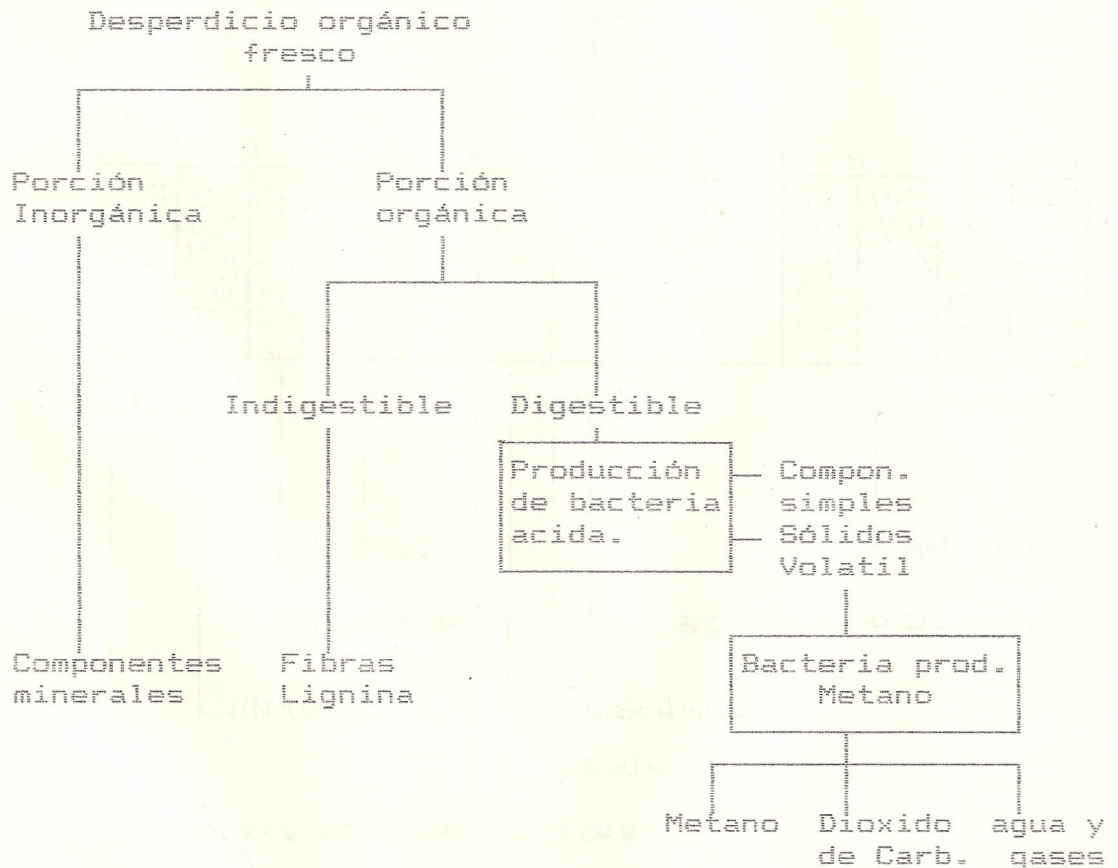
Desperdicio orgánico fresco

Porción Inorgánica

Porción orgánica

Indigestible

Digestible

Producción de bacteria acida.

Compon. simples
Sólidos Volatil

Componentes minerales

Fibras Lignina

Bacteria prod. Metano

Metano

Dioxido de Carb.

agua y gases